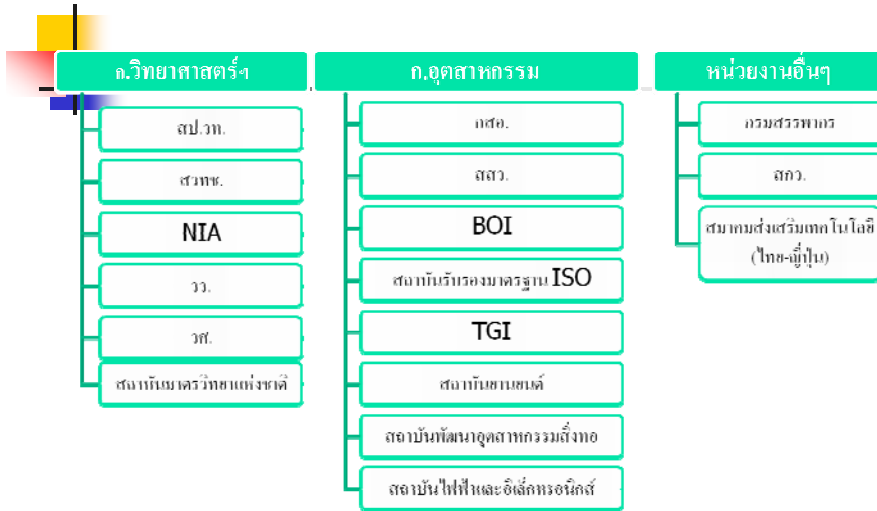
ก.วิทยาศาสตร์ฯ

สป.วท.

สวทช.

NIA

วว.

วศ.

สถาบันมาตรวิทยาแห่งชาติ

ก.อุตสาหกรรม

กสอ.

สสว.

BOI

สถาบันรับรองมาตรฐาน ISO

TGI

สถาบันยานยนต์

สถาบันพัฒนาอุตสาหกรรมสิ่งทอ

สถาบันไฟฟ้าและอิเล็กทรอนิกส์

หน่วยงานอื่นๆ

กรมสรรพากร

สกว.

สมาคมส่งเสริมเทคโนโลยี (ไทย-ญี่ปุ่น)